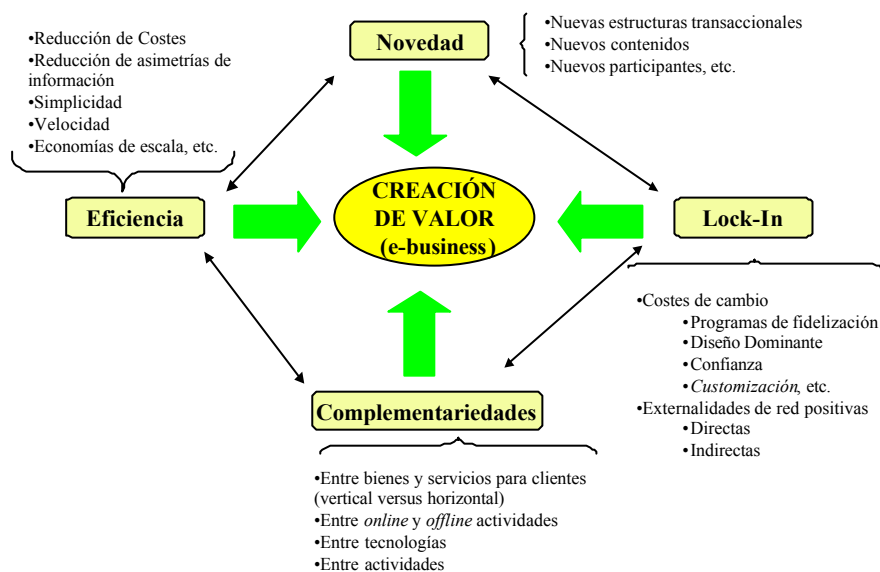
•Reducción de Costes
•Reducción de asimetrías de información
•Simplicidad
•Velocidad
•Economías de escala, etc.

Novedad

•Nuevas estructuras transaccionales
•Nuevos contenidos
•Nuevos participantes, etc.

Eficiencia

CREACIÓN DE VALOR (e-business)

Lock-In

•Costes de cambio
•Programas de fidelización
•Diseño Dominante
•Confianza
•Customización, etc.
•Externalidades de red positivas
•Directas
•Indirectas

Complementariedades

•Entre bienes y servicios para clientes (vertical versus horizontal)
•Entre online y offline actividades
•Entre tecnologías
•Entre actividades